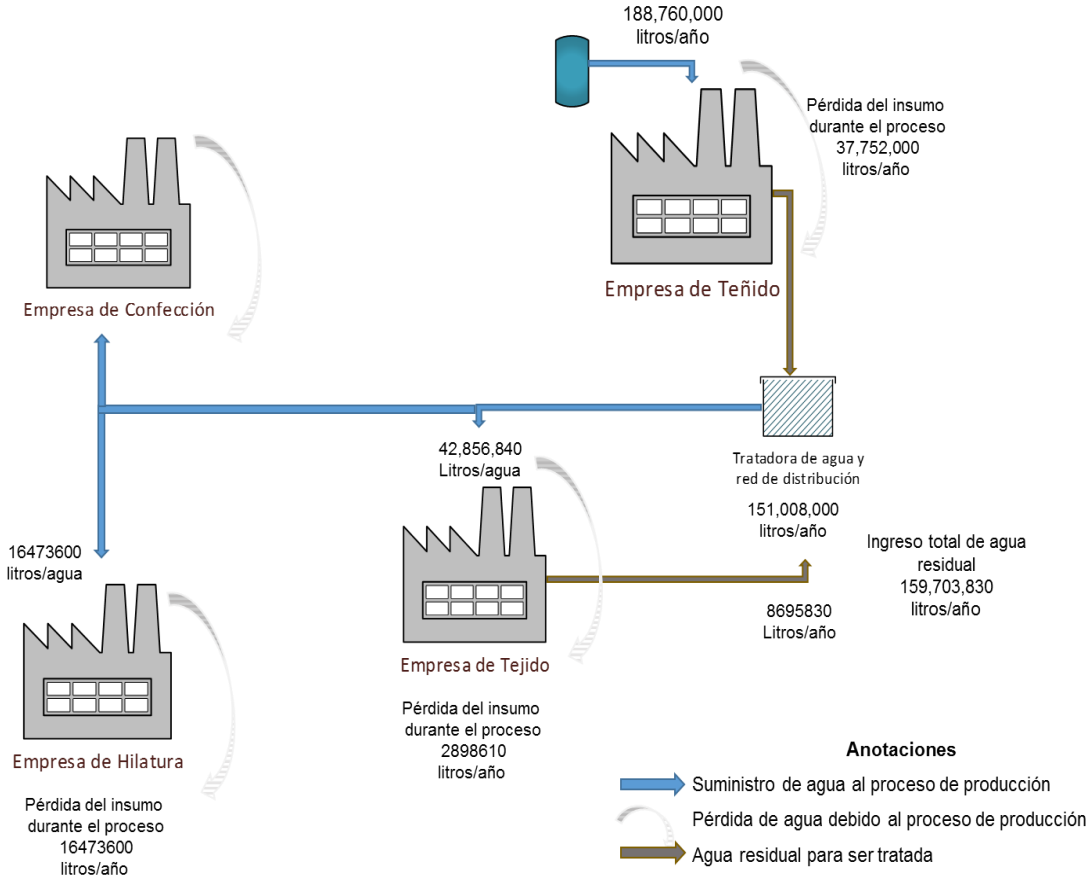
188,760,000
litros/año

Pérdida del insumo durante el proceso
37,752,000
litros/año

Empresa de Confección

Empresa de Teñido

Tratadora de agua y red de distribución

42,856,840
Litros/agua

151,008,000
litros/año

Ingreso total de agua residual
159,703,830
litros/año

16473600
litros/agua

8695830
Litros/año

Empresa de Tejido

Empresa de Hilatura

Pérdida del insumo durante el proceso
2898610
litros/año

Pérdida del insumo durante el proceso
16473600
litros/año

Anotaciones
Suministro de agua al proceso de producción
Pérdida de agua debido al proceso de producción
Agua residual para ser tratada